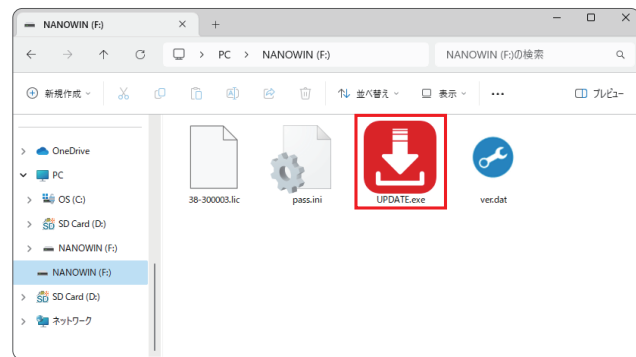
NANOWIN (F:)
×
+
PC > NANOWIN (F:)
NANOWIN (F:)の検索
新規作成
並べ替え
表示
...
プレビュー
OneDrive
PC
OS (C:)
SD Card (D:)
NANOWIN (F:)
NANOWIN (F:)
SD Card (D:)
ネットワーク
38-300003.lic
pass.ini
UPDATE.exe
ver.dat